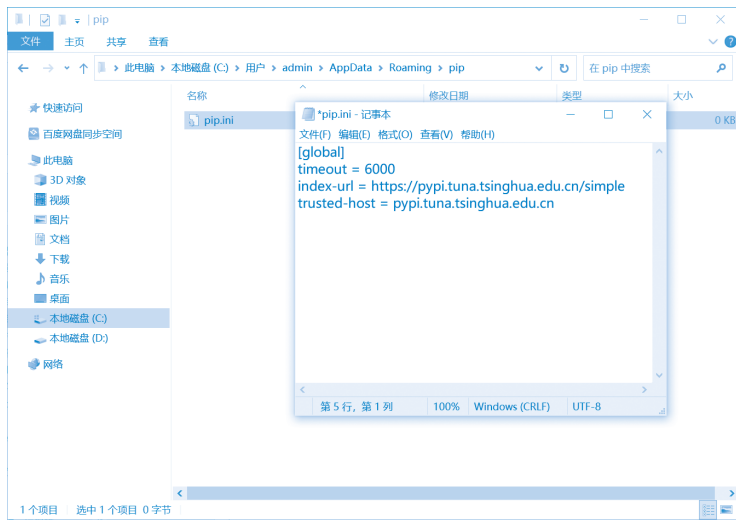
| pip

文件 主页 共享 查看

此电脑 > 本地磁盘 (C:) > 用户 > admin > AppData > Roaming > pip

在 pip 中搜索

快速访问
百度网盘同步空间
此电脑
3D 对象
视频
图片
文档
下载
音乐
桌面
本地磁盘 (C:)
本地磁盘 (D:)
网络

名称 修改日期 类型 大小

pip.ini 0 KB

*pip.ini - 记事本

文件(F) 编辑(E) 格式(O) 查看(V) 帮助(H)

[global]
timeout = 6000
index-url = https://pypi.tuna.tsinghua.edu.cn/simple
trusted-host = pypi.tuna.tsinghua.edu.cn

第 5 行，第 1 列 100% Windows (CRLF) UTF-8

1 个项目 选中 1 个项目 0 字节